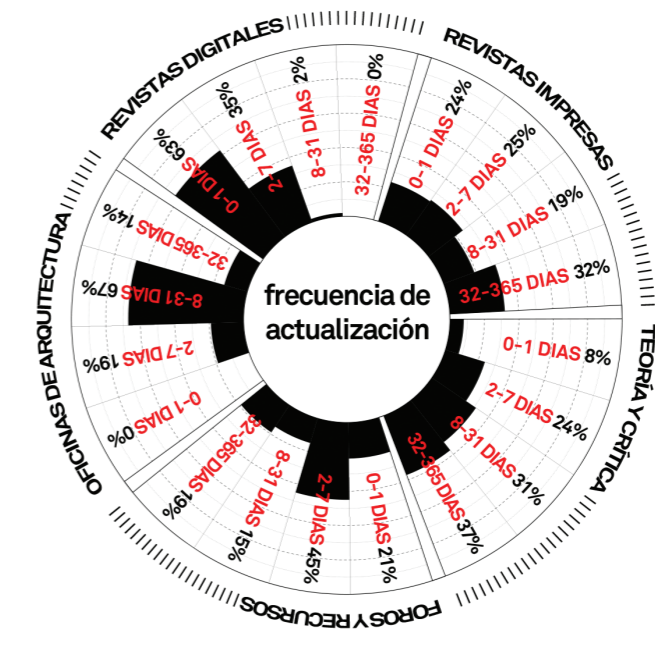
frecuencia de actualización

REVISTAS DIGITALES
0-1 DIAS 63%
2-7 DIAS 35%
8-31 DIAS 2%
32-365 DIAS 0%

REVISTAS IMPRESAS
0-1 DIAS 24%
2-7 DIAS 25%
8-31 DIAS 19%
32-365 DIAS 32%

TEORÍA Y CRÍTICA
0-1 DIAS 8%
2-7 DIAS 24%
8-31 DIAS 31%
32-365 DIAS 37%

FOROS Y RECURSOS
0-1 DIAS 21%
2-7 DIAS 45%
8-31 DIAS 15%
32-365 DIAS 19%

OFICINAS DE ARQUITECTURA
0-1 DIAS 0%
2-7 DIAS 19%
8-31 DIAS 67%
32-365 DIAS 14%